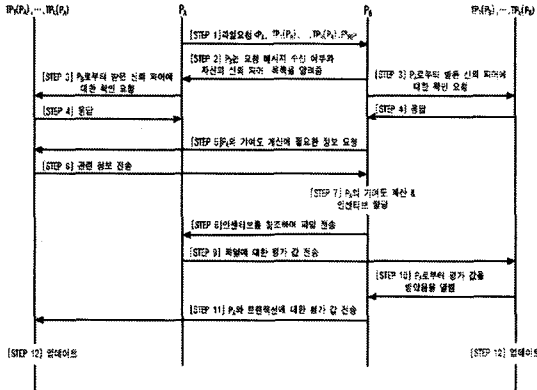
$TP_1(P_k), \cdots, TP_i(P_k)$

$P_k$

$P_q$

$TP_1(P_q), \cdots, TP_j(P_q)$

[STEP 1] 파일요청 $ID_k$, $TP_1(P_k)$, ..., $TP_i(P_k)$, $P_{key}$

[STEP 2] $P_k$ 요청 메시지 수신 여부와 자신의 신뢰 피어 목록을 알려줌

[STEP 3] $P_k$로부터 받은 신뢰 피어에 대한 확인 요청

[STEP 3] $P_q$로부터 받은 신뢰 피어에 대한 확인 요청

[STEP 4] 응답

[STEP 4] 응답

[STEP 5] $P_k$의 기여도 계산에 필요한 정보 요청

[STEP 6] 관련 정보 전송

[STEP 7] $P_k$의 기여도 계산 & 인센티브 할당

[STEP 8] 인센티브를 참조하여 파일 전송

[STEP 9] 파일에 대한 평가 값 전송

[STEP 10] $P_k$로부터 평가 값을 방향을 열람

[STEP 11] $P_q$와 트랜잭션에 대한 평가 값 전송

[STEP 12] 업데이트

[STEP 12] 업데이트